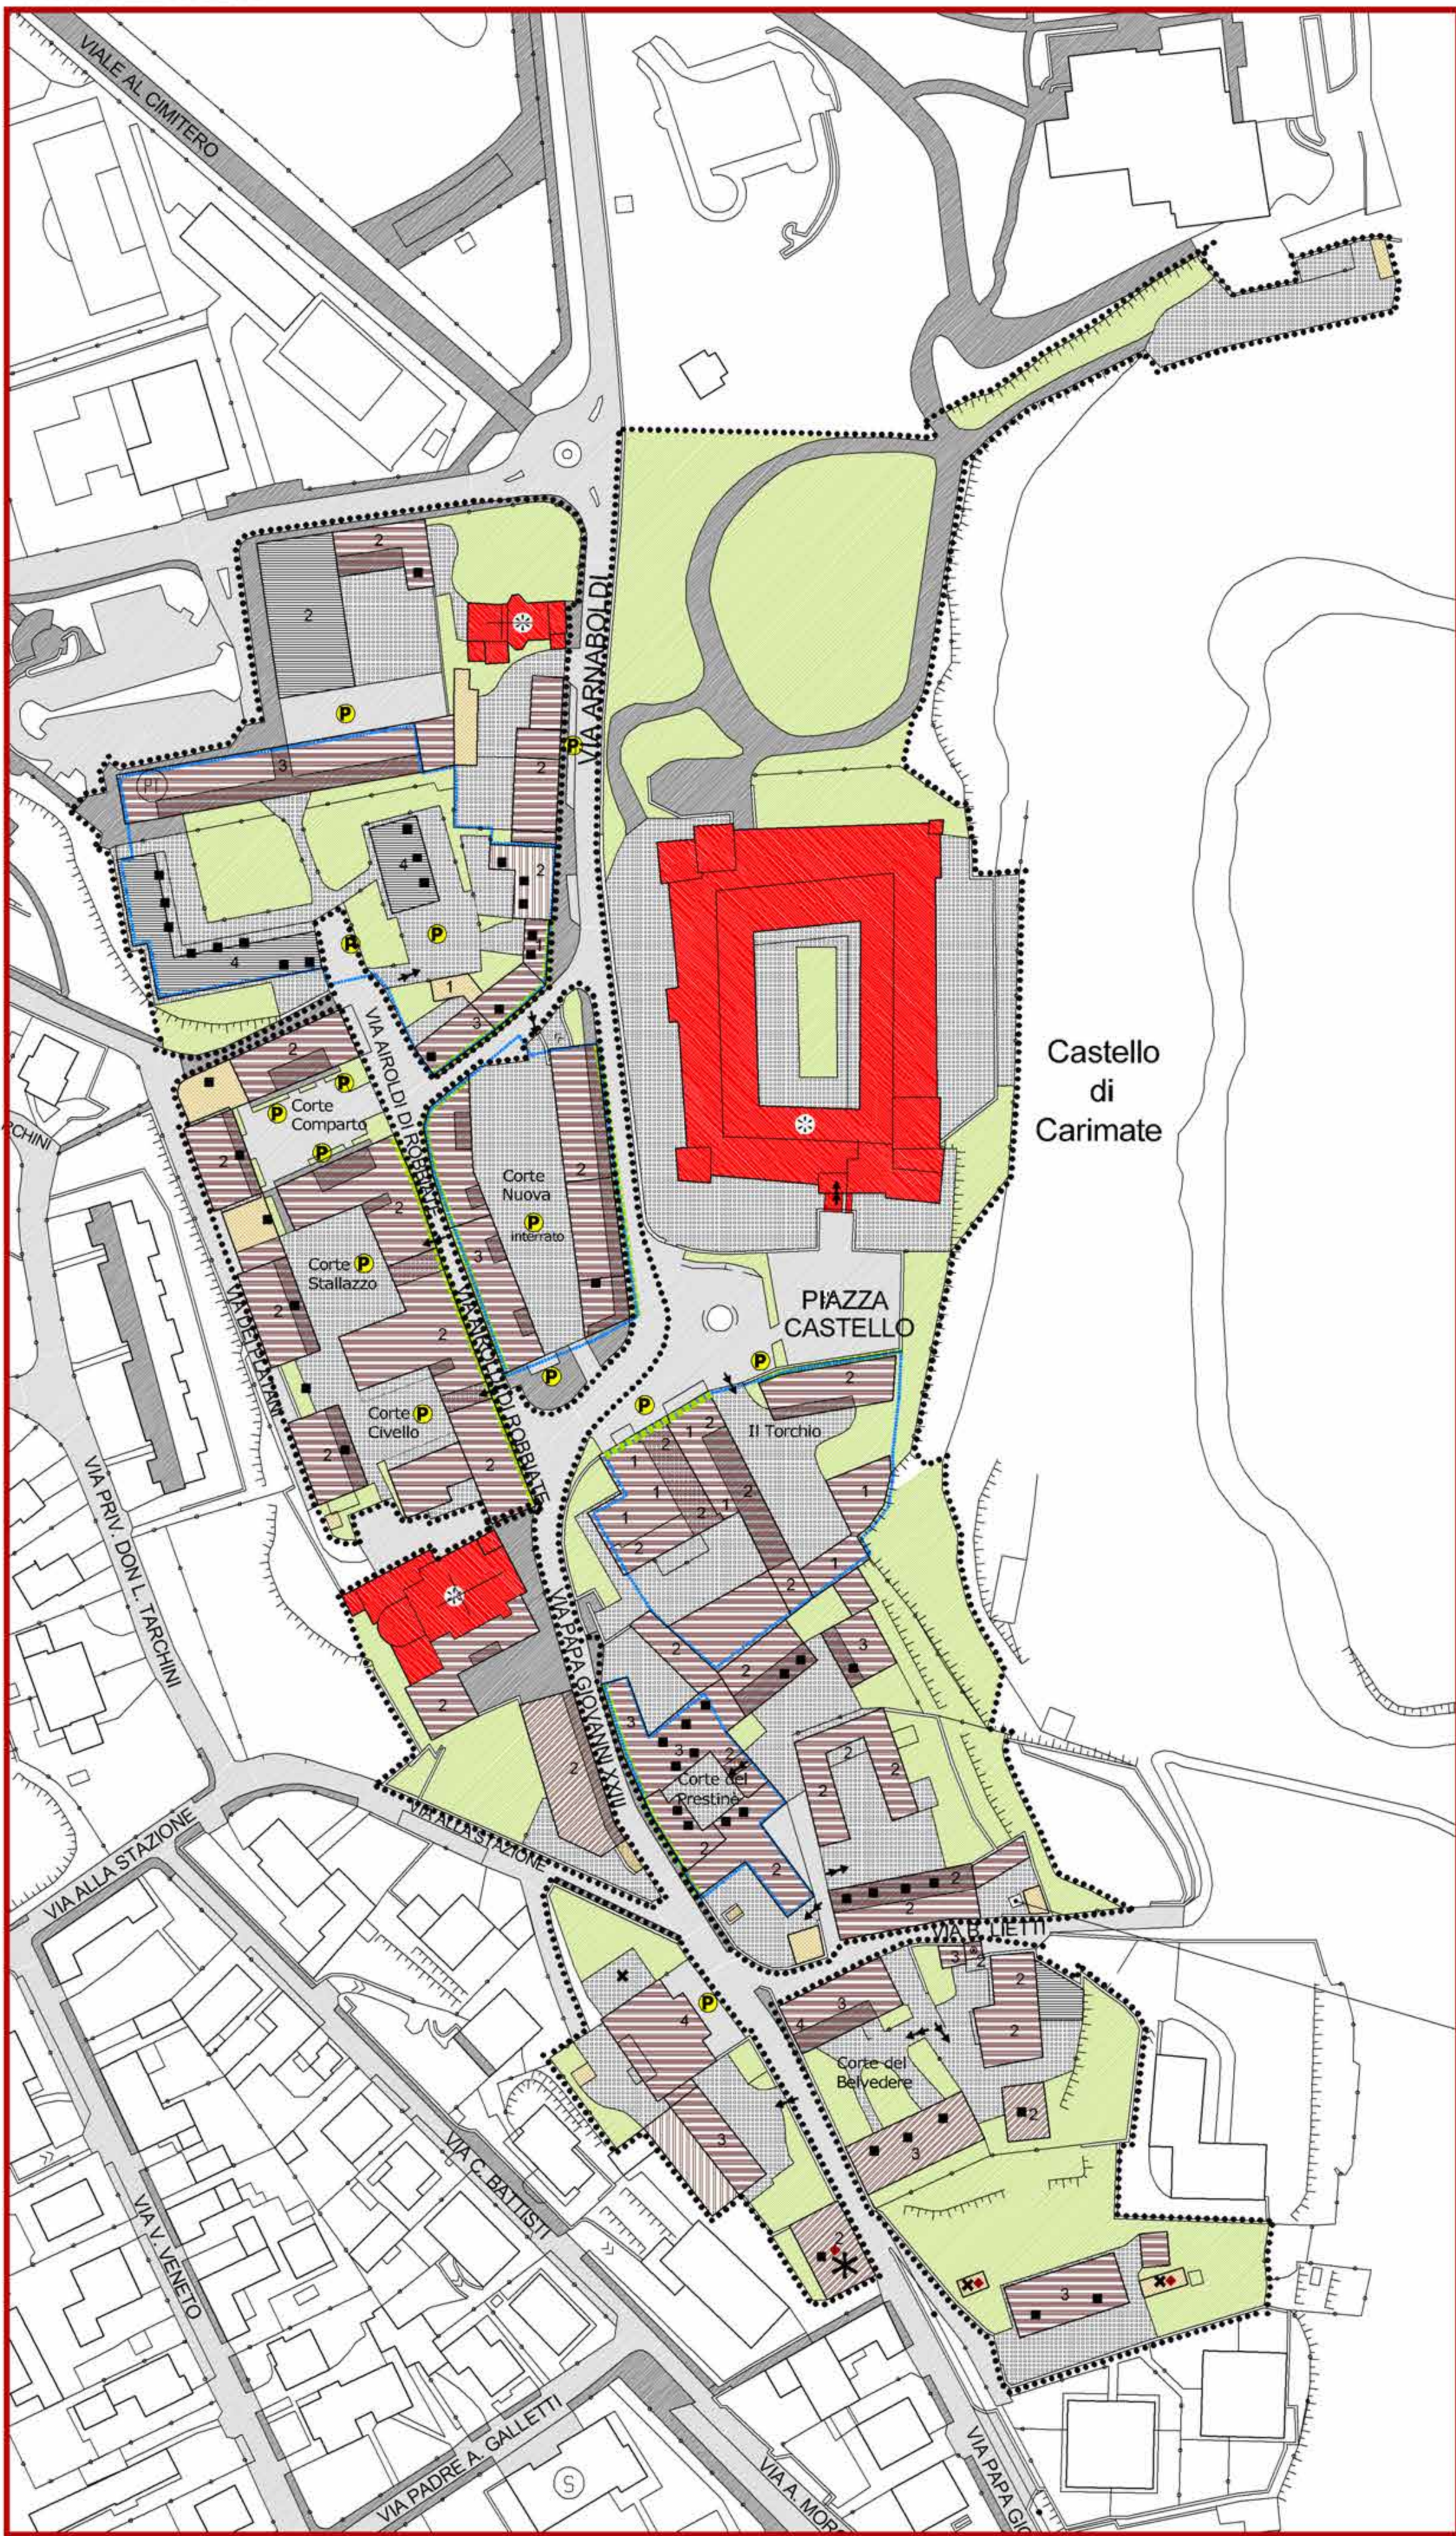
VIALE AL CIMITERO

VIA ARNABOLDI

2

P

3

2

PI

4

2

P

4

P

1

3

1

Castello di Carimate

2

P

Corte Comparto

P

VIA AIROLDI DI ROBBIATE

Corte Nuova

P

interrato

2

P

Corte Stallazzo

2

2

3

PIAZZA CASTELLO

P

2

P

Corte Civello

P

2

Il Torchio

2

1

1

1

2

1

VIA PRIV. DON L. TARCHINI

VIA PAPA GIOVANNI XXIII

2

1

2

3

2

2

3

2

2

Corte del Prestinè

2

2

VIA ALLA STAZIONE

VIA ALLA STAZIONE

2

2

VIA B. LIETTI

3

2

2

P

4

4

3

2

Corte del Belvedere

2

3

VIA C. BATTISTI

3

2

3

VIA V. VENETO

VIA PADRE A. GALLETTI

S

VIA A. MOR

VIA PAPA GIO